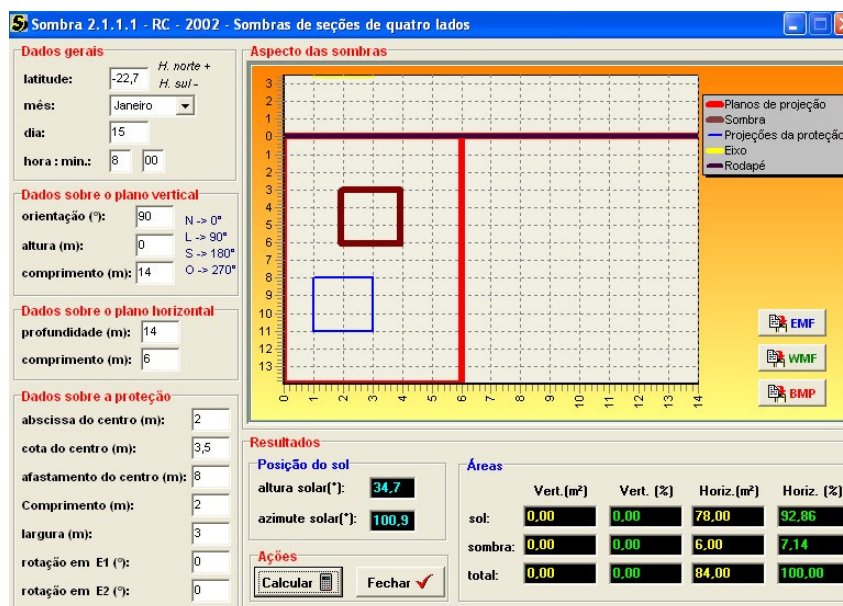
Sombra 2.1.1.1 - RC - 2002 - Sombras de seções de quatro lados

Dados gerais
latitude: -22,7 H. norte + H. sul -
mês: Janeiro
dia: 15
hora : min.: 8 00

Dados sobre o plano vertical
orientação (°): 90
altura (m): 0
comprimento (m): 14
N -> 0°
L -> 90°
S -> 180°
O -> 270°

Dados sobre o plano horizontal
profundidade (m): 14
comprimento (m): 6

Dados sobre a proteção
abscissa do centro (m): 2
cota do centro (m): 3,5
afastamento do centro (m): 8
Comprimento (m): 2
largura (m): 3
rotação em E1 (°): 0
rotação em E2 (°): 0

Aspecto das sombras
3 2 1 0 1 2 3 4 5 6 7 8 9 10 11 12 13
0 1 2 3 4 5 6 7 8 9 10 11 12 13 14
Planos de projeção
Sombra
Projeções da proteção
Eixo
Rodapé
EMF
WMF
BMP

Resultados
Posição do sol
altura solar(°): 34,7
azimute solar(°): 100,9

Ações
Calcular
Fechar

Áreas
| | Vert.(m²) | Vert. (%) | Horiz.(m²) | Horiz. (%) |
|---|---|---|---|---|
| sol: | 0,00 | 0,00 | 78,00 | 92,86 |
| sombra: | 0,00 | 0,00 | 6,00 | 7,14 |
| total: | 0,00 | 0,00 | 84,00 | 100,00 |